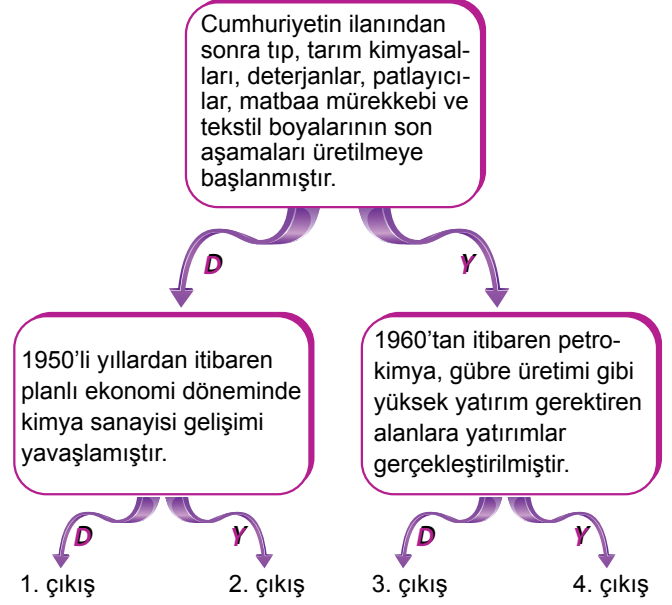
Cumhuriyetin ilanından sonra tıp, tarım kimyasalları, deterjanlar, patlayıcılar, matbaa mürekkebi ve tekstil boyalarının son aşamaları üretilmeye başlanmıştır.

D

Y

1950'li yıllardan itibaren planlı ekonomi döneminde kimya sanayisi gelişimi yavaşlamıştır.

1960'tan itibaren petrokimya, gübre üretimi gibi yüksek yatırım gerektiren alanlara yatırımlar gerçekleştirilmiştir.

D

Y

D

Y

1. çıkış

2. çıkış

3. çıkış

4. çıkış